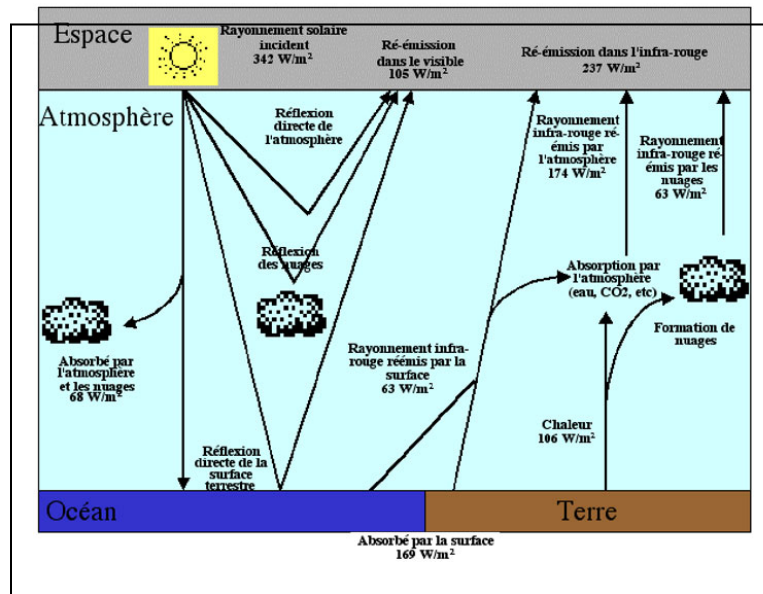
Espace

Rayonnement solaire incident 342 W/m²

Ré-émission dans le visible 105 W/m²

Ré-émission dans l'infra-rouge 237 W/m²

Atmosphère

Réflexion directe de l'atmosphère

Rayonnement infra-rouge réémis par l'atmosphère 174 W/m²

Rayonnement infra-rouge réémis par les nuages 63 W/m²

Réflexion des nuages

Absorption par l'atmosphère (eau, CO2, etc)

Formation de nuages

Absorbé par l'atmosphère et les nuages 68 W/m²

Rayonnement infra-rouge réémis par la surface 63 W/m²

Chaleur 106 W/m²

Réflexion directe de la surface terrestre

Océan

Terre

Absorbé par la surface 169 W/m²